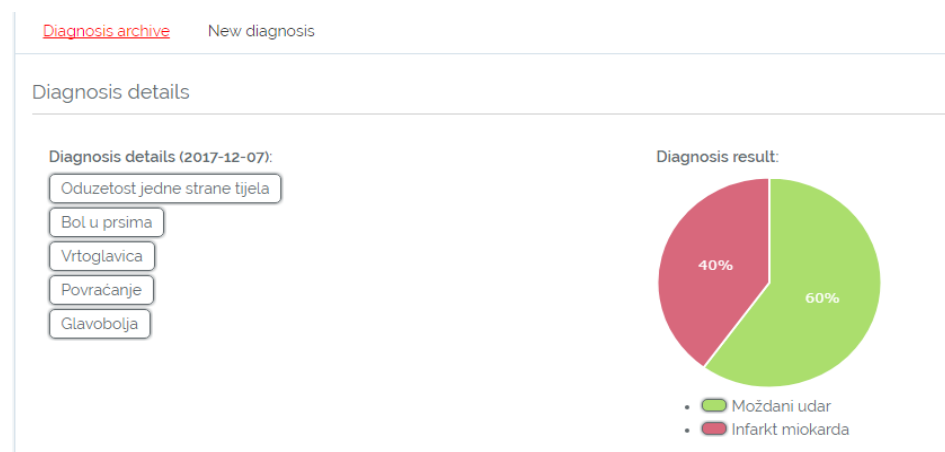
Diagnosis archive New diagnosis

Diagnosis details

Diagnosis details (2017-12-07):

Oduzetost jedne strane tijela

Bol u prsima

Vrtoglavica

Povraćanje

Glavobolja

Diagnosis result:

40%

60%

- Moždani udar
- Infarkt miokarda